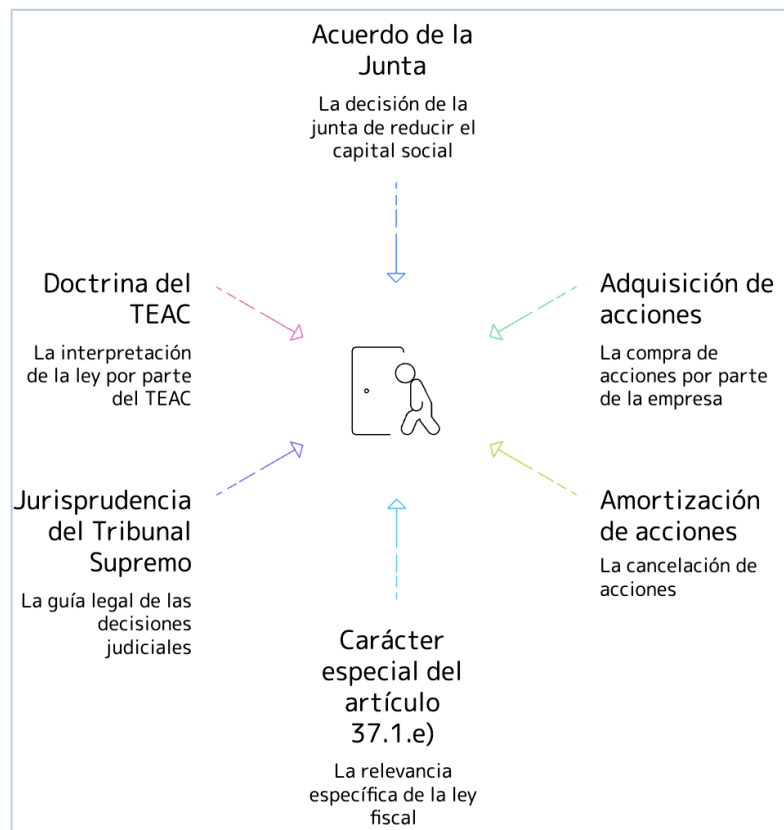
Acuerdo de la Junta

La decisión de la junta de reducir el capital social

Doctrina del TEAC

La interpretación de la ley por parte del TEAC

Adquisición de acciones

La compra de acciones por parte de la empresa

Jurisprudencia del Tribunal Supremo

La guía legal de las decisiones judiciales

Amortización de acciones

La cancelación de acciones

Carácter especial del artículo 37.1.e)

La relevancia específica de la ley fiscal